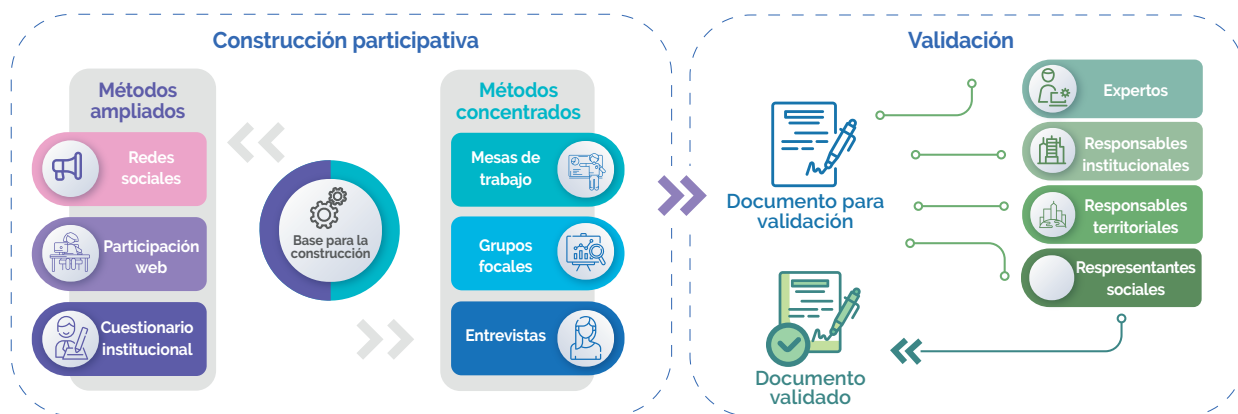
Construcción participativa

Métodos ampliados

Redes sociales

Participación web

Cuestionario institucional

Base para la construcción

Métodos concentrados

Mesas de trabajo

Grupos focales

Entrevistas

Validación

Documento para validación

Expertos

Responsables institucionales

Responsables territoriales

Respresentantes sociales

Documento validado